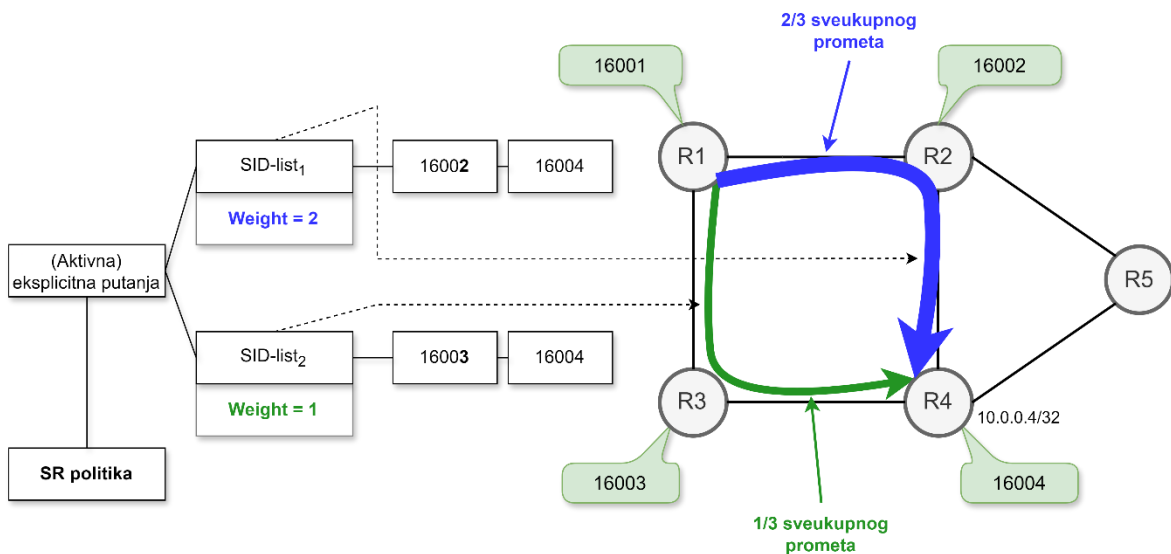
2/3 sveukupnog prometa

16001

16002

SID-list$_1$

16002

16004

Weight = 2

R1

R2

(Aktivna) eksplicitna putanja

R5

SID-list$_2$

16003

16004

Weight = 1

R3

R4

10.0.0.4/32

SR politika

16003

16004

1/3 sveukupnog prometa